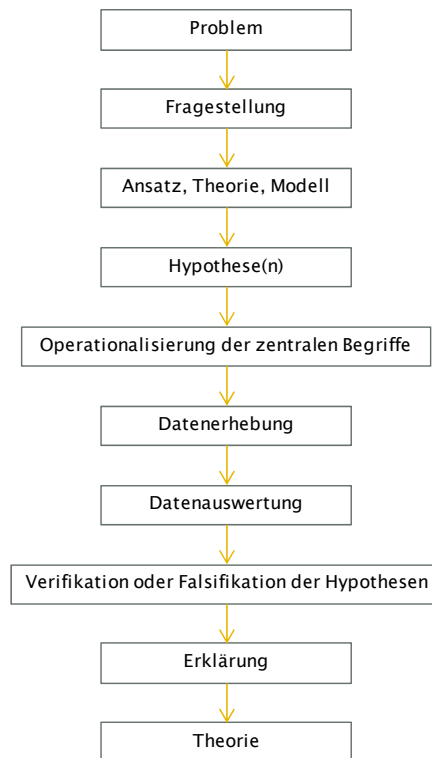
Problem

Fragestellung

Ansatz, Theorie, Modell

Hypothese(n)

Operationalisierung der zentralen Begriffe

Datenerhebung

Datenauswertung

Verifikation oder Falsifikation der Hypothesen

Erklärung

Theorie